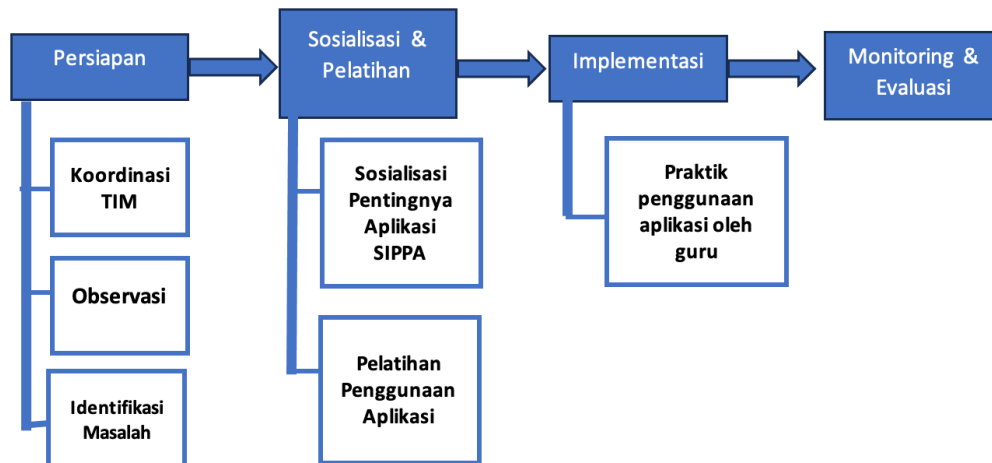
Persiapan

Sosialisasi & Pelatihan

Implementasi

Monitoring & Evaluasi

Koordinasi TIM

Observasi

Identifikasi Masalah

Sosialisasi Pentingnya Aplikasi SIPPA

Pelatihan Penggunaan Aplikasi

Praktik penggunaan aplikasi oleh guru